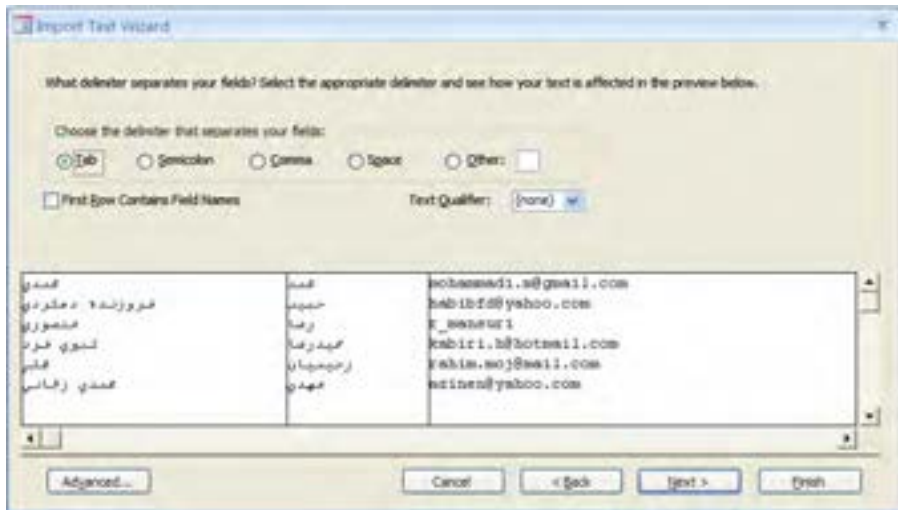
Import Text Wizard

What delimiter separates your fields? Select the appropriate delimiter and see how your text is affected in the preview below.

Choose the delimiter that separates your fields:

Tab

Semicolon

Comma

Space

Other:

First Row Contains Field Names

Text Qualifier: {none}

| | | |
|---|---|---|
| محمدی | محمد | mohammadi.m@gmail.com |
| فروزنده دهکردی | حبیب | habibfd@yahoo.com |
| منصوری | رضا | r_mansuri |
| کبیری فرد | حمیدرضا | kabiri.h@hotmail.com |
| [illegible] | رحیمیان | rahim.moj@mail.com |
| محمدی زمانی | مهدی | mzinen@yahoo.com |

Advanced...

Cancel

< Back

Next >

Finish